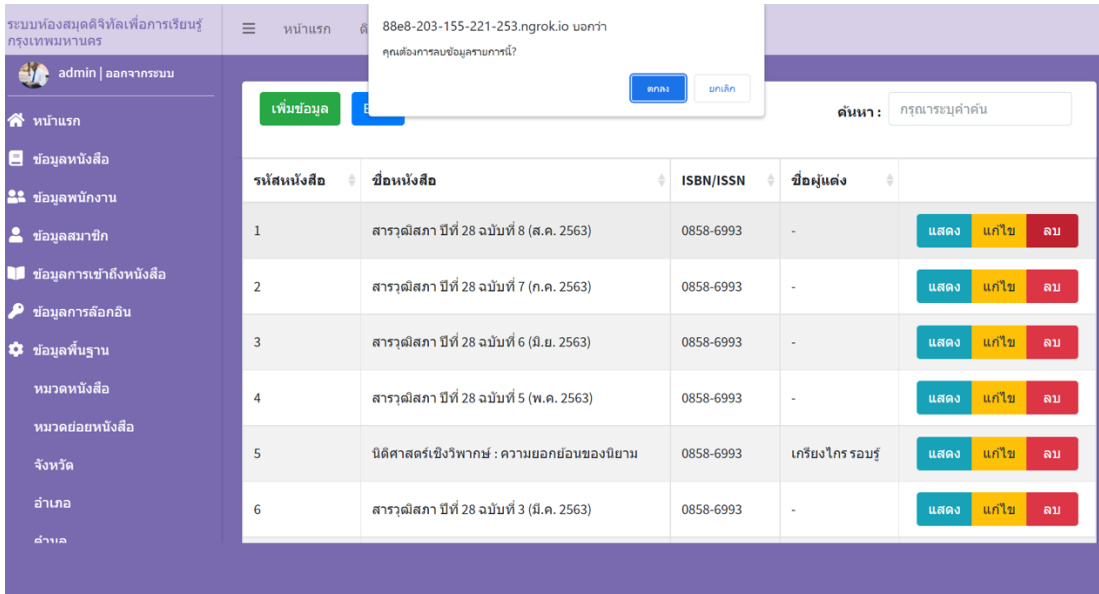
ระบบห้องสมุดดิจิทัลเพื่อการเรียนรู้กรุงเทพมหานคร

admin | ออกจากระบบ

หน้าแรก
ข้อมูลหนังสือ
ข้อมูลพนักงาน
ข้อมูลสมาชิก
ข้อมูลการเข้าถึงหนังสือ
ข้อมูลการล็อกอิน
ข้อมูลพื้นฐาน
หมวดหนังสือ
หมวดย่อยหนังสือ
จังหวัด
อำเภอ
ตำบล

≡ หน้าแรก ต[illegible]

88e8-203-155-221-253.ngrok.io บอกว่า
คุณต้องการลบข้อมูลรายการนี้?
ตกลง ยกเลิก

เพิ่มข้อมูล E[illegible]

ค้นหา : กรุณาระบุคำค้น

| รหัสหนังสือ | ชื่อหนังสือ | ISBN/ISSN | ชื่อผู้แต่ง | |
|---|---|---|---|---|
| 1 | สารวุฒิสภา ปีที่ 28 ฉบับที่ 8 (ส.ค. 2563) | 0858-6993 | - | แสดง แก้ไข ลบ |
| 2 | สารวุฒิสภา ปีที่ 28 ฉบับที่ 7 (ก.ค. 2563) | 0858-6993 | - | แสดง แก้ไข ลบ |
| 3 | สารวุฒิสภา ปีที่ 28 ฉบับที่ 6 (มิ.ย. 2563) | 0858-6993 | - | แสดง แก้ไข ลบ |
| 4 | สารวุฒิสภา ปีที่ 28 ฉบับที่ 5 (พ.ค. 2563) | 0858-6993 | - | แสดง แก้ไข ลบ |
| 5 | นิติศาสตร์เชิงวิพากษ์ : ความยอกย้อนของนิยาม | 0858-6993 | เกรียงไกร รอบรู้ | แสดง แก้ไข ลบ |
| 6 | สารวุฒิสภา ปีที่ 28 ฉบับที่ 3 (มี.ค. 2563) | 0858-6993 | - | แสดง แก้ไข ลบ |